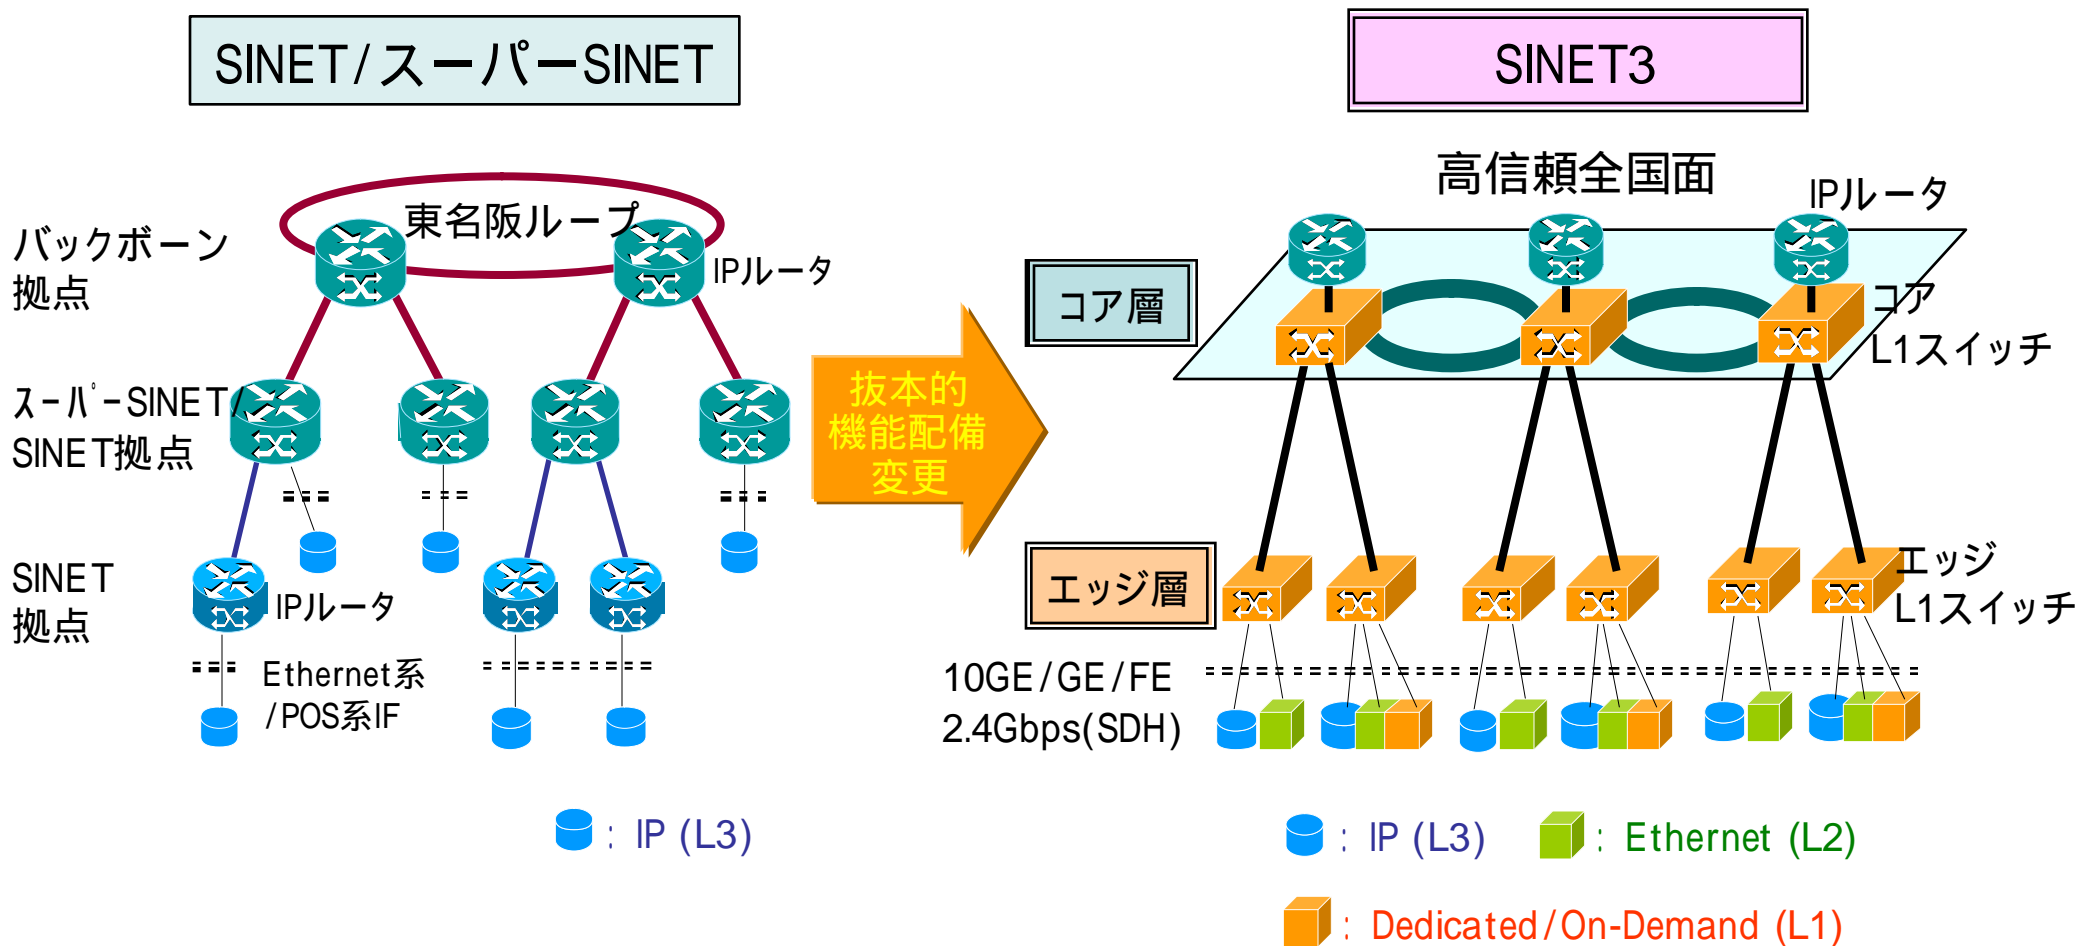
SINET/スーパーSINET

SINET3

バックボーン拠点

東名阪ループ

IPルータ

ｽｰﾊﾟｰSINET/SINET拠点

SINET拠点

IPルータ

Ethernet系/POS系IF

抜本的機能配備変更

高信頼全国面

IPルータ

コア層

コアL1スイッチ

エッジ層

エッジL1スイッチ

10GE/GE/FE
2.4Gbps(SDH)

: IP (L3)

: IP (L3)　: Ethernet (L2)

: Dedicated/On-Demand (L1)